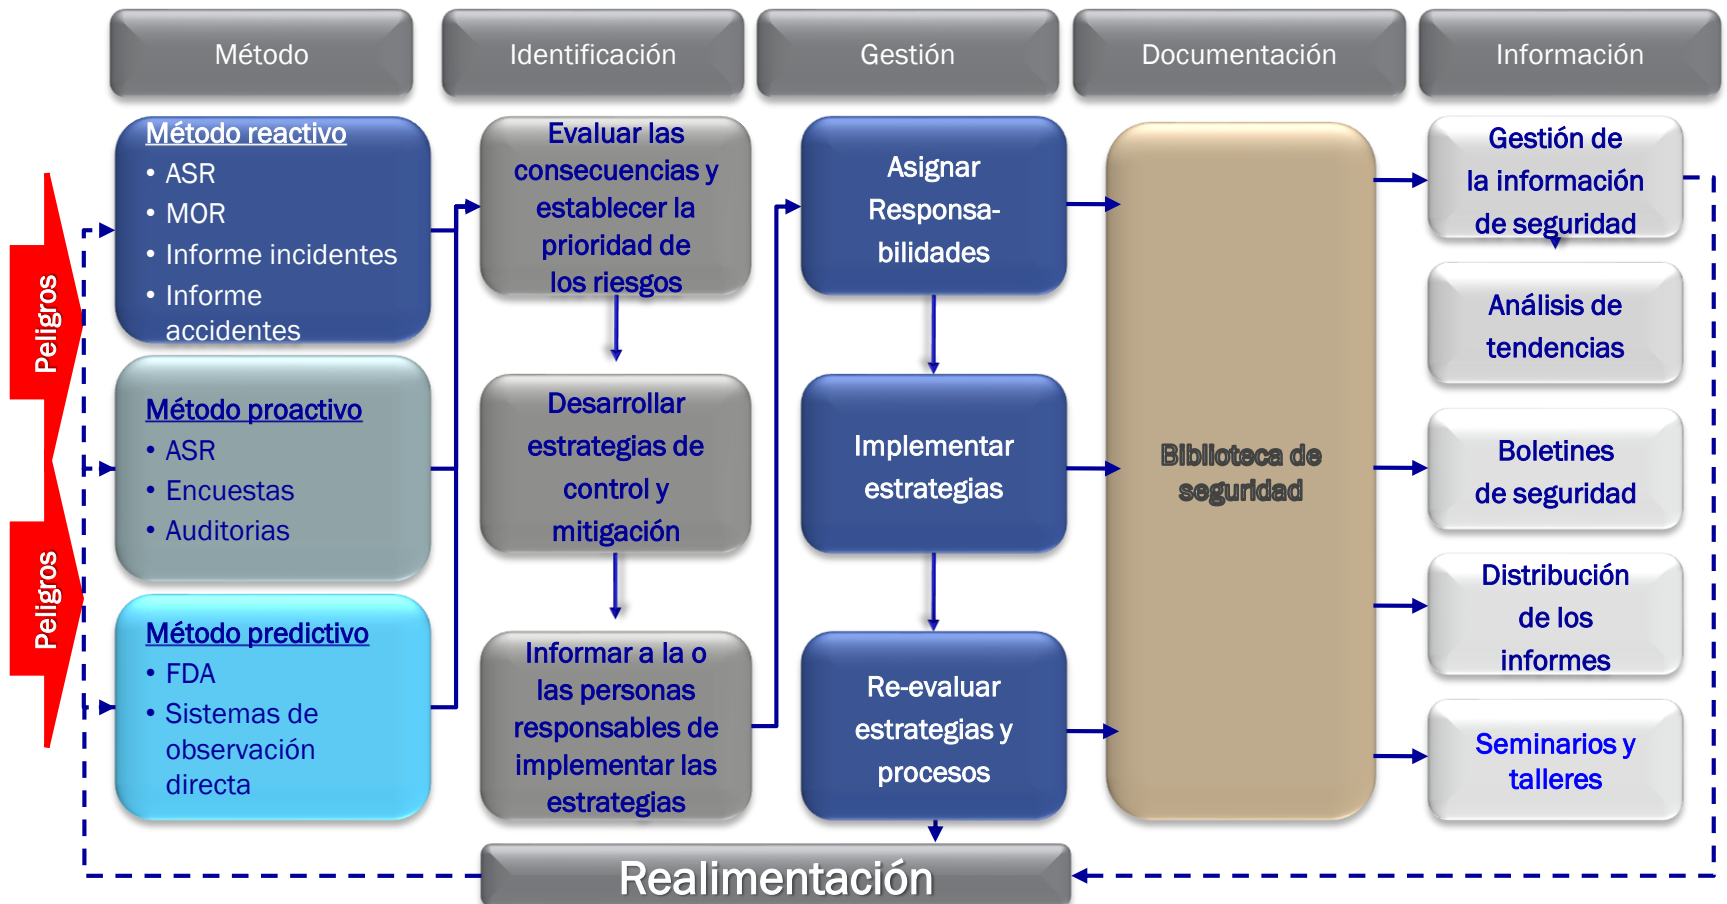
Método

Identificación

Gestión

Documentación

Información

Peligros

Peligros

Método reactivo
• ASR
• MOR
• Informe incidentes
• Informe accidentes

Método proactivo
• ASR
• Encuestas
• Auditorias

Método predictivo
• FDA
• Sistemas de observación directa

Evaluar las consecuencias y establecer la prioridad de los riesgos

Desarrollar estrategias de control y mitigación

Informar a la o las personas responsables de implementar las estrategias

Asignar Responsabilidades

Implementar estrategias

Re-evaluar estrategias y procesos

Biblioteca de seguridad

Gestión de la información de seguridad

Análisis de tendencias

Boletines de seguridad

Distribución de los informes

Seminarios y talleres

Realimentación